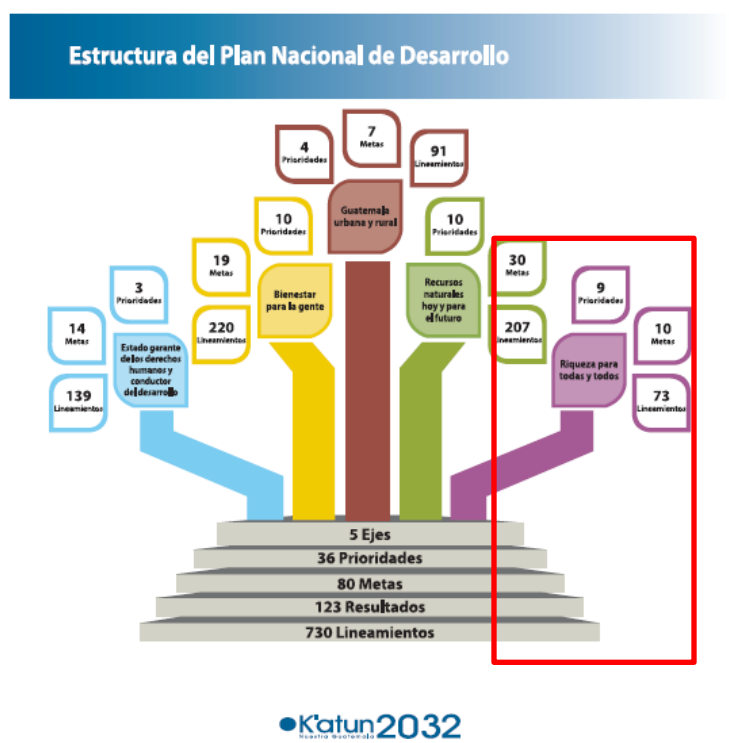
Estructura del Plan Nacional de Desarrollo

4
Prioridades

7
Metas

91
Lineamientos

Guatemala urbana y rural

10
Prioridades

10
Prioridades

19
Metas

Bienestar para la gente

Recursos naturales hoy y para el futuro

30
Metas

3
Prioridades

220
Lineamientos

207
Lineamientos

9
Prioridades

14
Metas

Estado garante de los derechos humanos y conductor del desarrollo

Riqueza para todas y todos

10
Metas

139
Lineamientos

73
Lineamientos

5 Ejes
36 Prioridades
80 Metas
123 Resultados
730 Lineamientos

K'atun 2032
Nuestra Guatemala